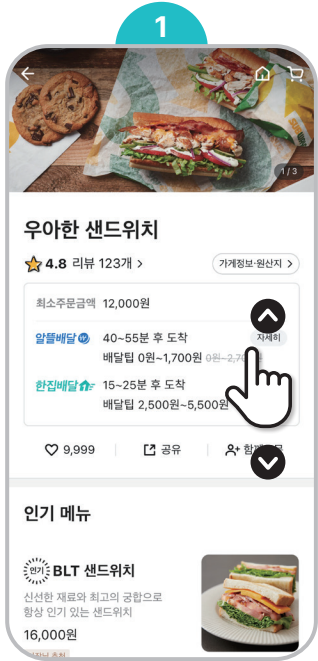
1

1 / 3

우아한 샌드위치

4.8 리뷰 123개 >

가게정보·원산지 >

최소주문금액 12,000원

알뜰배달 40~55분 후 도착

배달팁 0원~1,700원 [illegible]

자세히

한집배달 15~25분 후 도착

배달팁 2,500원~5,500원

9,999

공유

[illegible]

인기 메뉴

인기 BLT 샌드위치

신선한 재료와 최고의 궁합으로 항상 인기 있는 샌드위치

16,000원